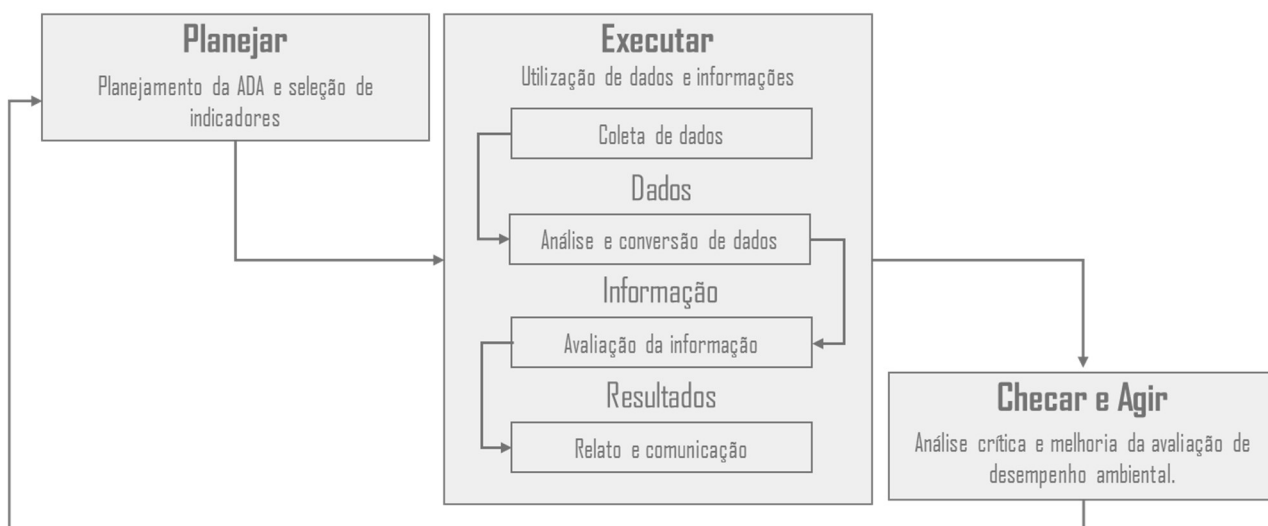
Planejar
Planejamento da ADA e seleção de indicadores

Executar
Utilização de dados e informações

Coleta de dados

Dados

Análise e conversão de dados

Informação

Avaliação da informação

Resultados

Relato e comunicação

Checar e Agir
Análise crítica e melhoria da avaliação de desempenho ambiental.